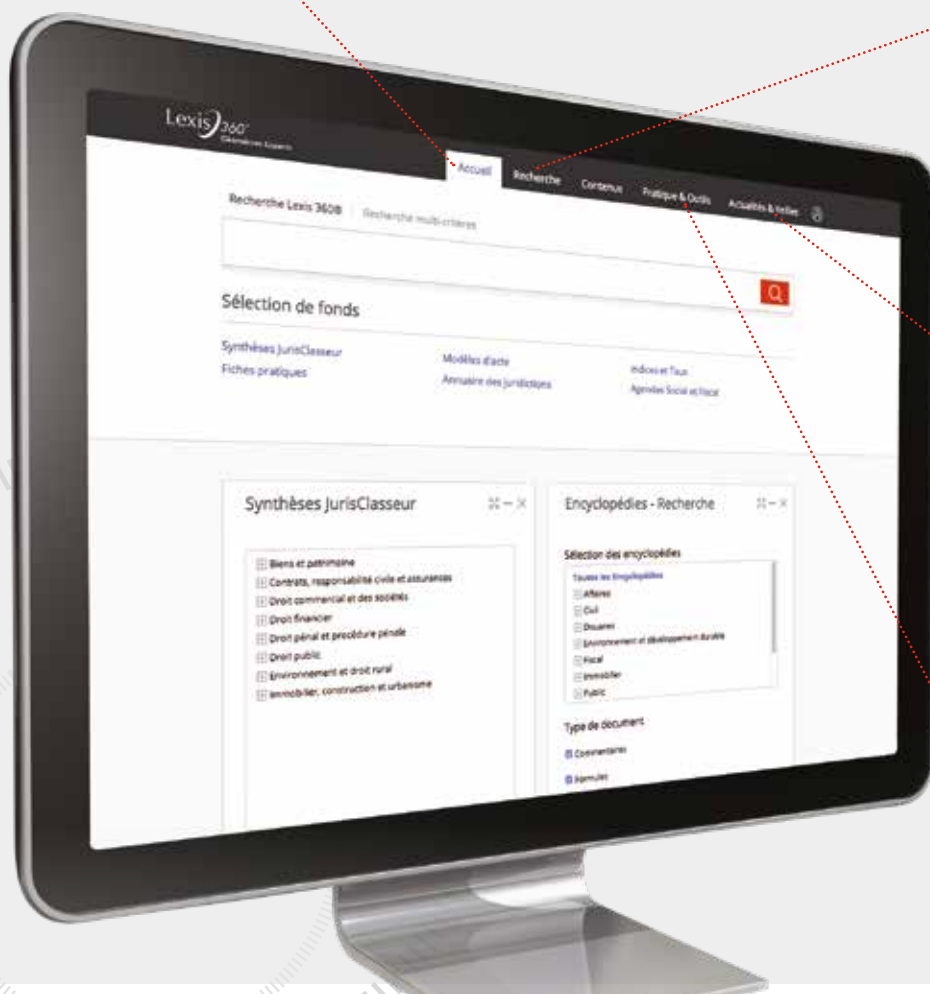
Lexis 360° Géomètres Experts

Accueil
Recherche
Contenus
Pratique & Outils
Actualités & Veilles

Recherche Lexis 360®
Recherche multi-critères

Sélection de fonds

Synthèses JurisClasseur
Fiches pratiques
Modèles d'acte
Annuaire des juridictions
Indices et Taux
Agendas Social et Fiscal

Synthèses JurisClasseur

Biens et patrimoine
Contrats, responsabilité civile et assurances
Droit commercial et des sociétés
Droit financier
Droit pénal et procédure pénale
Droit public
Environnement et droit rural
Immobilier, construction et urbanisme

Encyclopédies - Recherche

Sélection des encyclopédies
Toutes les Encyclopédies
Affaires
Civil
Douanes
Environnement et développement durable
Fiscal
Immobilier
Public

Type de document
Commentaires
Formules